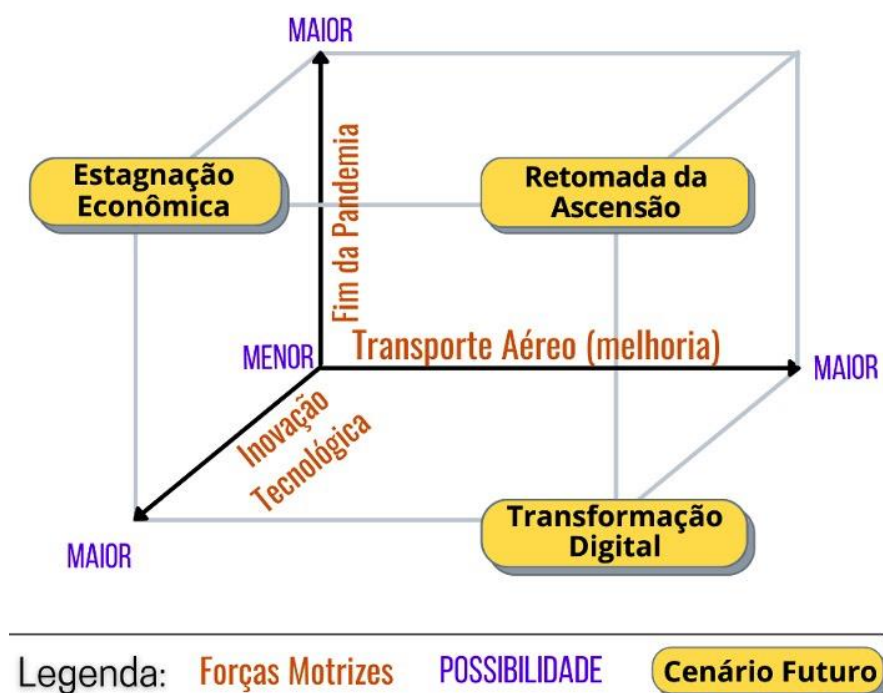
MAIOR

Estagnação Econômica

Fim da Pandemia

Retomada da Ascensão

MENOR

Transporte Aéreo (melhoria)

MAIOR

Inovação Tecnológica

MAIOR

Transformação Digital

Legenda: Forças Motrizes POSSIBILIDADE Cenário Futuro